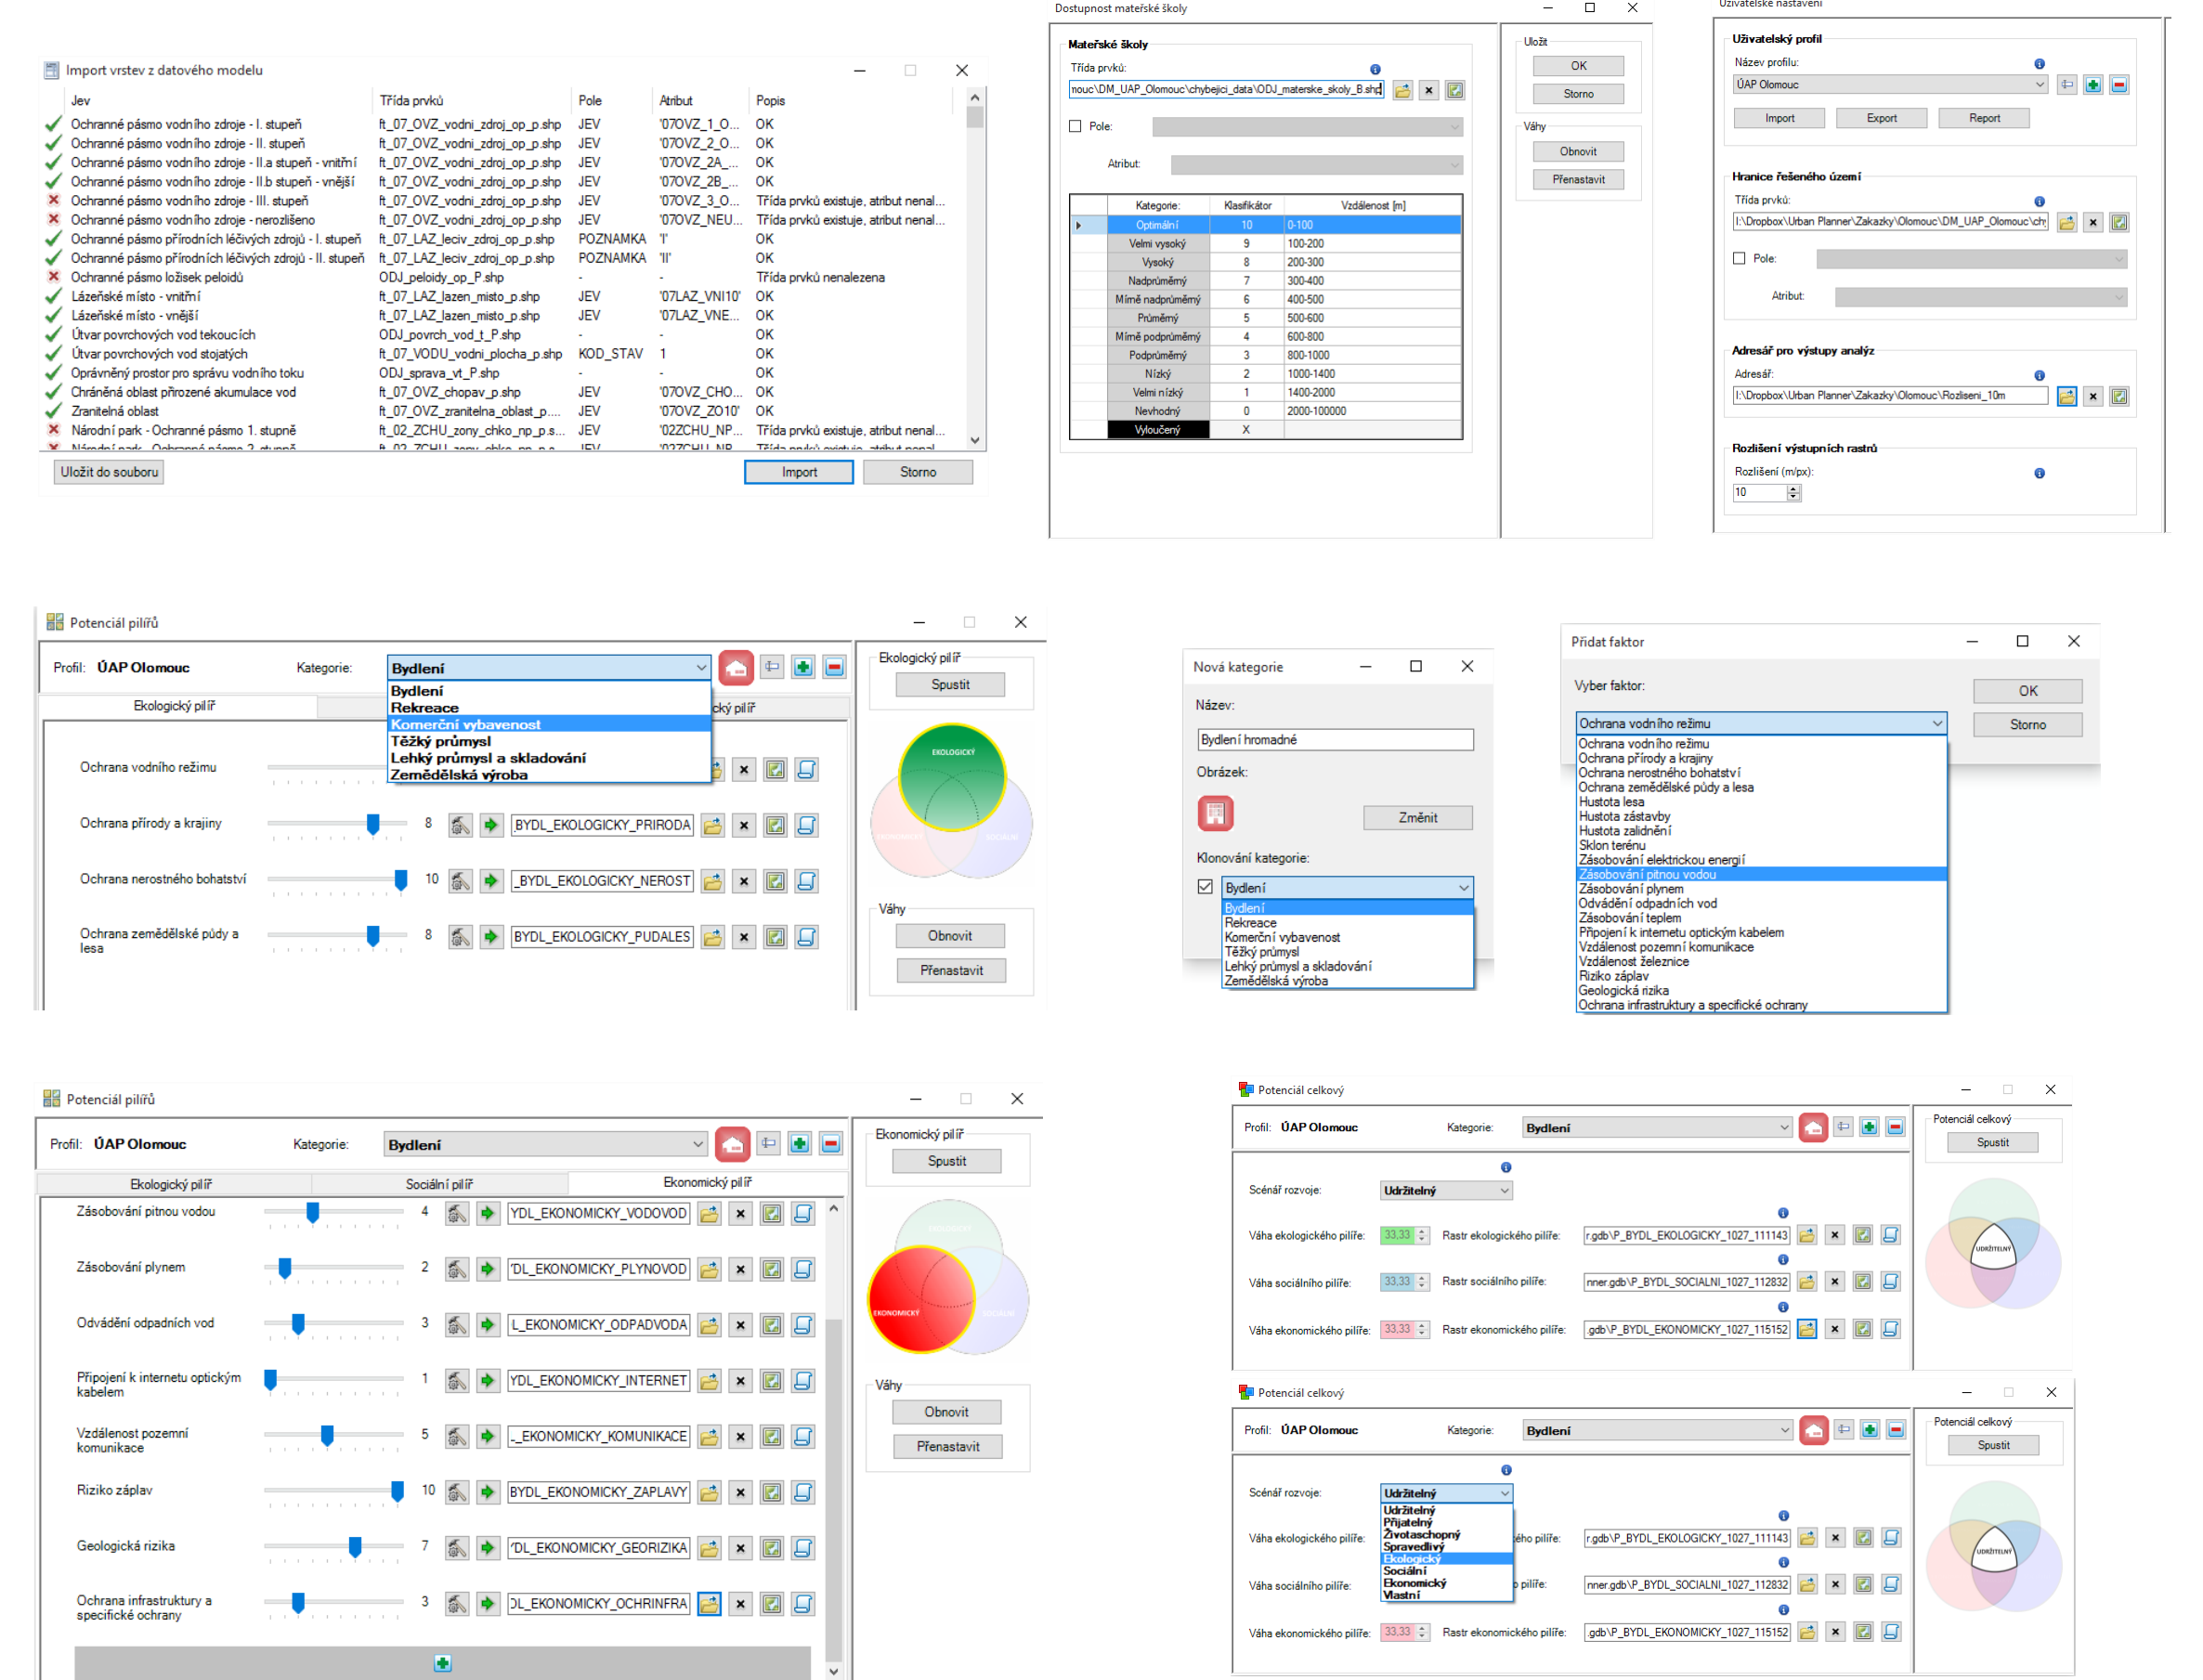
Import vrstev z datového modelu

| Jev | Třída prvků | Pole | Atribut | Popis |
|---|---|---|---|---|
| Ochranné pásmo vodního zdroje - I. stupeň | ft_07_OVZ_vodni_zdroj_op_p.shp | JEV | '07OVZ_1_O... | OK |
| Ochranné pásmo vodního zdroje - II. stupeň | ft_07_OVZ_vodni_zdroj_op_p.shp | JEV | '07OVZ_2_O... | OK |
| Ochranné pásmo vodního zdroje - II.a stupeň - vnitřní | ft_07_OVZ_vodni_zdroj_op_p.shp | JEV | '07OVZ_2A_... | OK |
| Ochranné pásmo vodního zdroje - II.b stupeň - vnější | ft_07_OVZ_vodni_zdroj_op_p.shp | JEV | '07OVZ_2B_... | OK |
| Ochranné pásmo vodního zdroje - III. stupeň | ft_07_OVZ_vodni_zdroj_op_p.shp | JEV | '07OVZ_3_O... | Třída prvků existuje, atribut nenal... |
| Ochranné pásmo vodního zdroje - nerozlišeno | ft_07_OVZ_vodni_zdroj_op_p.shp | JEV | '07OVZ_NEU... | Třída prvků existuje, atribut nenal... |
| Ochranné pásmo přírodních léčivých zdrojů - I. stupeň | ft_07_LAZ_leciv_zdroj_op_p.shp | POZNAMKA | 'I' | OK |
| Ochranné pásmo přírodních léčivých zdrojů - II. stupeň | ft_07_LAZ_leciv_zdroj_op_p.shp | POZNAMKA | 'II' | OK |
| Ochranné pásmo ložisek peloidů | ODJ_peloidy_op_P.shp | - | - | Třída prvků nenalezena |
| Lázeňské místo - vnitřní | ft_07_LAZ_lazen_misto_p.shp | JEV | '07LAZ_VNI10' | OK |
| Lázeňské místo - vnější | ft_07_LAZ_lazen_misto_p.shp | JEV | '07LAZ_VNE... | OK |
| Útvar povrchových vod tekoucích | ODJ_povrch_vod_t_P.shp | - | - | OK |
| Útvar povrchových vod stojatých | ft_07_VODU_vodni_plocha_p.shp | KOD_STAV | 1 | OK |
| Oprávněný prostor pro správu vodního toku | ODJ_sprava_vt_P.shp | - | - | OK |
| Chráněná oblast přirozené akumulace vod | ft_07_OVZ_chopav_p.shp | JEV | '07OVZ_CHO... | OK |
| Zranitelná oblast | ft_07_OVZ_zranitelna_oblast_p.... | JEV | '07OVZ_ZO10' | OK |
| Národní park - Ochranné pásmo 1. stupně | ft_02_ZCHU_zony_chko_np_p.s... | JEV | '02ZCHU_NP... | Třída prvků existuje, atribut nenal... |

Uložit do souboru  Import  Storno

Dostupnost mateřské školy
Mateřské školy
Třída prvků:
nouc\DM_UAP_Olomouc\chybejici_data\ODJ_materske_skoly_B.shp
Pole:
Atribut:

| Kategorie: | Klasifikátor | Vzdálenost [m] |
|---|---|---|
| Optimální | 10 | 0-100 |
| Velmi vysoký | 9 | 100-200 |
| Vysoký | 8 | 200-300 |
| Nadprůměrný | 7 | 300-400 |
| Mírně nadprůměrný | 6 | 400-500 |
| Průměrný | 5 | 500-600 |
| Mírně podprůměrný | 4 | 600-800 |
| Podprůměrný | 3 | 800-1000 |
| Nízký | 2 | 1000-1400 |
| Velmi nízký | 1 | 1400-2000 |
| Nevhodný | 0 | 2000-100000 |
| Vyloučený | X | |

Uložit
OK
Storno
Váhy
Obnovit
Přenastavit

Uživatelské nastavení
Uživatelský profil
Název profilu:
ÚAP Olomouc
Import  Export  Report
Hranice řešeného území
Třída prvků:
I:\Dropbox\Urban Planner\Zakazky\Olomouc\DM_UAP_Olomouc\ch
Pole:
Atribut:
Adresář pro výstupy analýz
Adresář:
I:\Dropbox\Urban Planner\Zakazky\Olomouc\Rozliseni_10m
Rozlišení výstupních rastrů
Rozlišení (m/px):
10

Potenciál pilířů
Profil: ÚAP Olomouc  Kategorie: Bydlení
Bydlení
Rekreace
Komerční vybavenost
Těžký průmysl
Lehký průmysl a skladování
Zemědělská výroba
Ekologický pilíř  ...cký pilíř
Ochrana vodního režimu
Ochrana přírody a krajiny 8 BYDL_EKOLOGICKY_PRIRODA
Ochrana nerostného bohatství 10 _BYDL_EKOLOGICKY_NEROST
Ochrana zemědělské půdy a lesa 8 BYDL_EKOLOGICKY_PUDALES
Ekologický pilíř
Spustit
EKOLOGICKÝ
EKONOMICKÝ
SOCIÁLNÍ
Váhy
Obnovit
Přenastavit

Nová kategorie
Název:
Bydlení hromadné
Obrázek:
Změnit
Klonování kategorie:
Bydlení
Bydlení
Rekreace
Komerční vybavenost
Těžký průmysl
Lehký průmysl a skladování
Zemědělská výroba

Přidat faktor
Vyber faktor:
OK
Storno
Ochrana vodního režimu
Ochrana vodního režimu
Ochrana přírody a krajiny
Ochrana nerostného bohatství
Ochrana zemědělského půdy a lesa
Hustota lesa
Hustota zástavby
Hustota zalidnění
Sklon terénu
Zásobování elektrickou energií
Zásobování pitnou vodou
Zásobování plynem
Odvádění odpadních vod
Zásobování teplem
Připojení k internetu optickým kabelem
Vzdálenost pozemní komunikace
Vzdálenost železnice
Riziko záplav
Geologická rizika
Ochrana infrastruktury a specifické ochrany

Potenciál pilířů
Profil: ÚAP Olomouc  Kategorie: Bydlení
Ekologický pilíř  Sociální pilíř  Ekonomický pilíř
Zásobování pitnou vodou 4 YDL_EKONOMICKY_VODOVOD
Zásobování plynem 2 'DL_EKONOMICKY_PLYNOVOD
Odvádění odpadních vod 3 L_EKONOMICKY_ODPADVODA
Připojení k internetu optickým kabelem 1 YDL_EKONOMICKY_INTERNET
Vzdálenost pozemní komunikace 5 _EKONOMICKY_KOMUNIKACE
Riziko záplav 10 BYDL_EKONOMICKY_ZAPLAVY
Geologická rizika 7 'DL_EKONOMICKY_GEORIZIKA
Ochrana infrastruktury a specifické ochrany 3 DL_EKONOMICKY_OCHRINFRA
Ekonomický pilíř
Spustit
EKOLOGICKÝ
EKONOMICKÝ
SOCIÁLNÍ
Váhy
Obnovit
Přenastavit

Potenciál celkový
Profil: ÚAP Olomouc  Kategorie: Bydlení
Scénář rozvoje: Udržitelný
Váha ekologického pilíře: 33,33  Rastr ekologického pilíře: r.gdb\P_BYDL_EKOLOGICKY_1027_111143
Váha sociálního pilíře: 33,33  Rastr sociálního pilíře: nner.gdb\P_BYDL_SOCIALNI_1027_112832
Váha ekonomického pilíře: 33,33  Rastr ekonomického pilíře: gdb\P_BYDL_EKONOMICKY_1027_115152
Potenciál celkový
Spustit
UDRŽITELNÝ

Potenciál celkový
Profil: ÚAP Olomouc  Kategorie: Bydlení
Scénář rozvoje: Udržitelný
Udržitelný
Přijatelný
Životaschopný
Spravedlivý
Ekologický
Sociální
Ekonomický
Vlastní
Váha ekologického pilíře: ...ého pilíře: r.gdb\P_BYDL_EKOLOGICKY_1027_111143
Váha sociálního pilíře: ...o pilíře: nner.gdb\P_BYDL_SOCIALNI_1027_112832
Váha ekonomického pilíře: 33,33  Rastr ekonomického pilíře: gdb\P_BYDL_EKONOMICKY_1027_115152
Potenciál celkový
Spustit
UDRŽITELNÝ